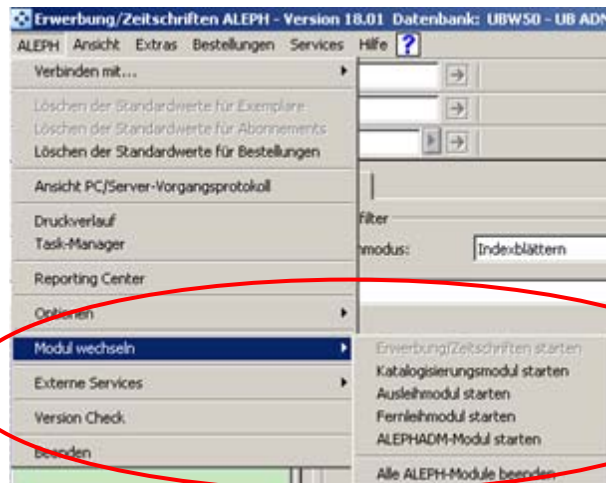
Erwerbung/Zeitschriften ALEPH - Version 18.01 Datenbank: UBW50 - UB ADM

ALEPH Ansicht Extras Bestellungen Services Hilfe ?

Verbinden mit...

Löschen der Standardwerte für Exemplare
Löschen der Standardwerte für Abonnements
Löschen der Standardwerte für Bestellungen

Ansicht PC/Server-Vorgangsprotokoll

Druckverlauf
Task-Manager

Reporting Center

Optionen

Modul wechseln

Externe Services

Version Check

Beenden

Filter
modus: Indexblättern

Erwerbung/Zeitschriften starten
Katalogisierungsmodul starten
Ausleihmodul starten
Fernleihmodul starten
ALEPHADM-Modul starten

Alle ALEPH-Module beenden